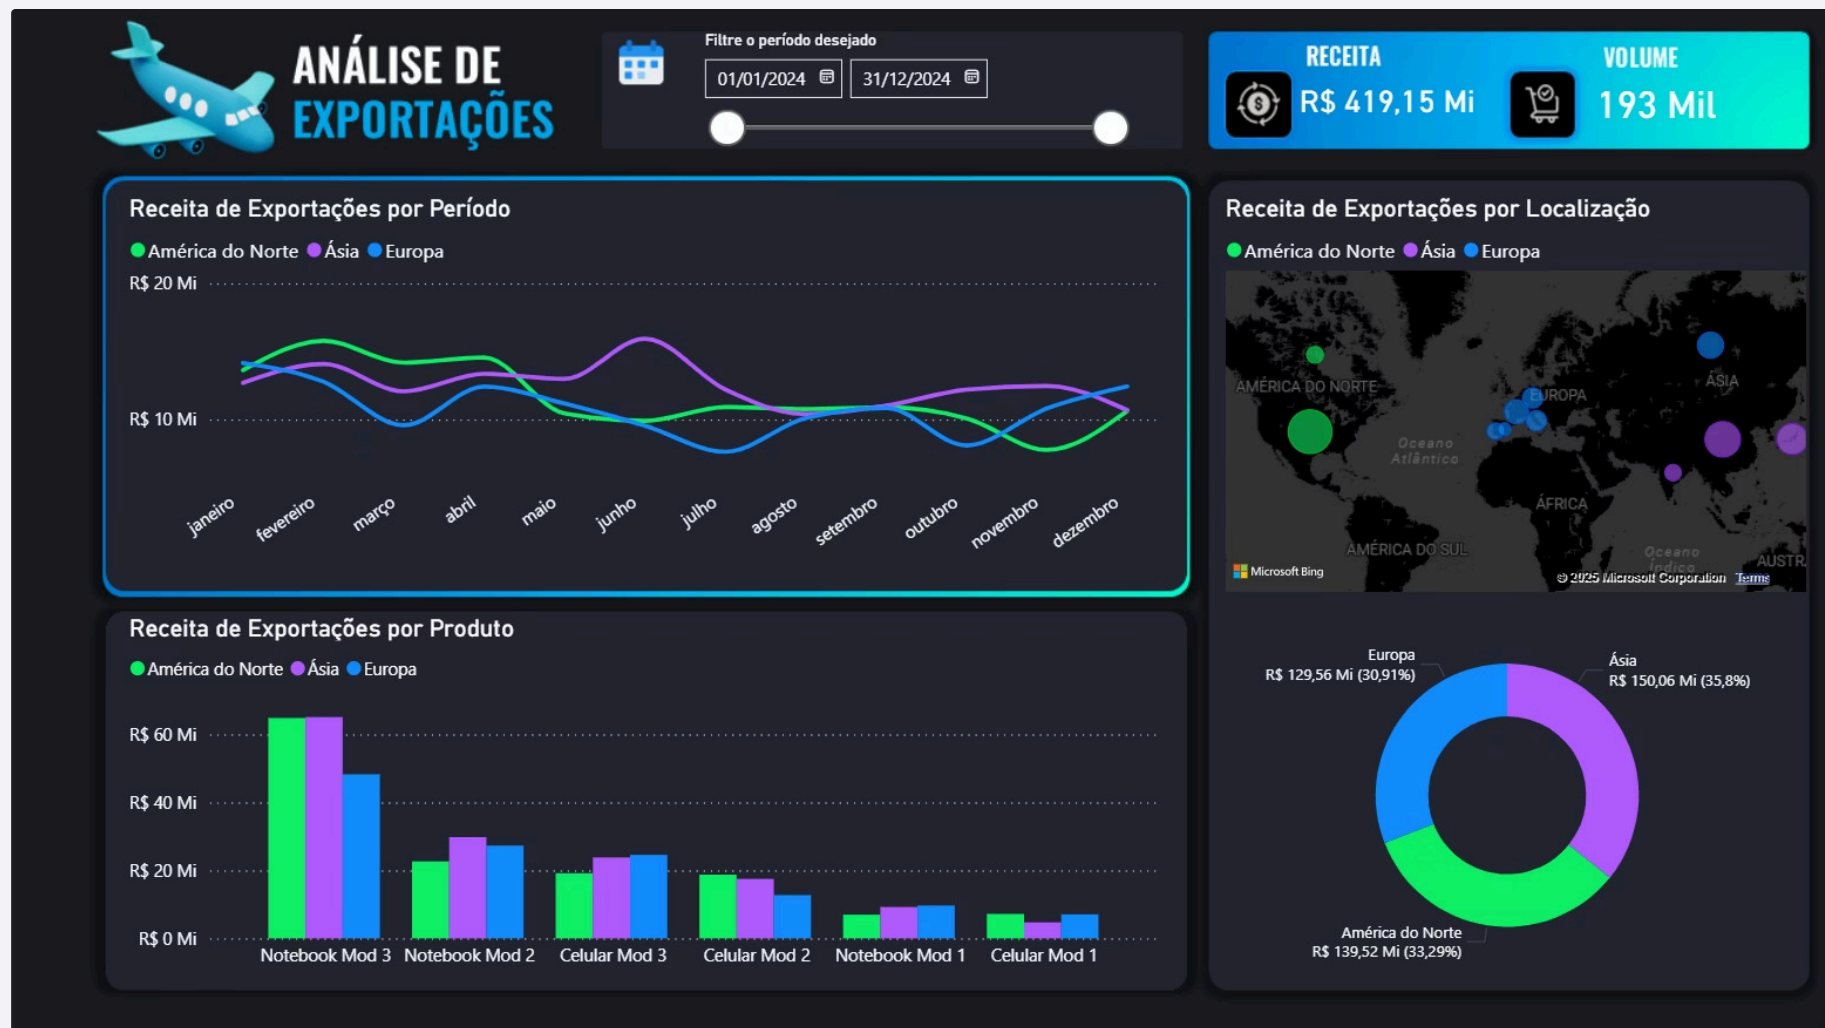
ANÁLISE DE EXPORTAÇÕES

Filtre o período desejado
01/01/2024
31/12/2024

RECEITA
R$ 419,15 Mi
VOLUME
193 Mil

Receita de Exportações por Período
América do Norte Ásia Europa
R$ 20 Mi
R$ 10 Mi
janeiro fevereiro março abril maio junho julho agosto setembro outubro novembro dezembro

Receita de Exportações por Localização
América do Norte Ásia Europa
AMÉRICA DO NORTE
EUROPA
ÁSIA
Oceano Atlântico
ÁFRICA
AMÉRICA DO SUL
Oceano Índico
AUSTR.
Microsoft Bing
© 2025 Microsoft Corporation Terms

Receita de Exportações por Produto
América do Norte Ásia Europa
R$ 60 Mi
R$ 40 Mi
R$ 20 Mi
R$ 0 Mi
Notebook Mod 3 Notebook Mod 2 Celular Mod 3 Celular Mod 2 Notebook Mod 1 Celular Mod 1

Europa
R$ 129,56 Mi (30,91%)
Ásia
R$ 150,06 Mi (35,8%)
América do Norte
R$ 139,52 Mi (33,29%)